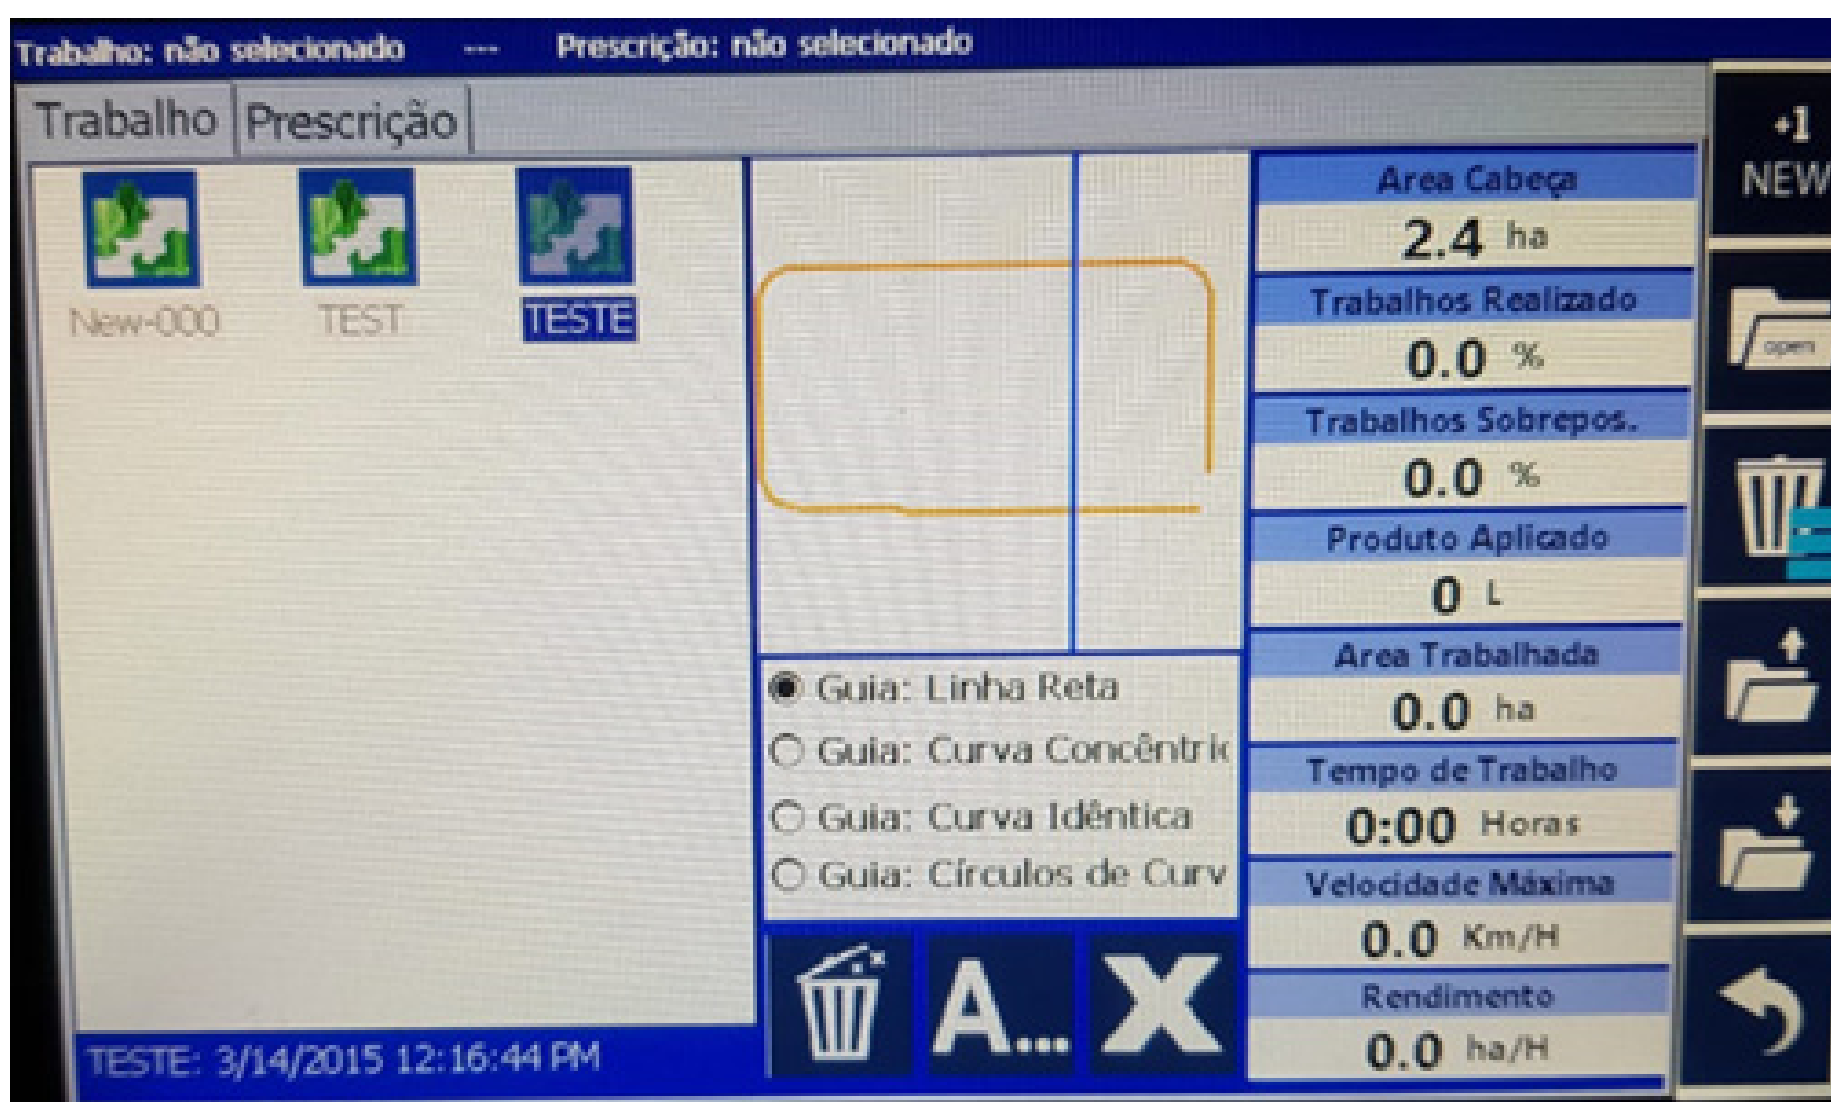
Trabalho: não selecionado --- Prescrição: não selecionado

Trabalho | Prescrição

New-000 TEST TESTE

Guia: Linha Reta
Guia: Curva Concêntri
Guia: Curva Idêntica
Guia: Círculos de Curv

A... X

TESTE: 3/14/2015 12:16:44 PM

Area Cabeça
2.4 ha
Trabalhos Realizado
0.0 %
Trabalhos Sobrepos.
0.0 %
Produto Aplicado
0 L
Area Trabalhada
0.0 ha
Tempo de Trabalho
0:00 Horas
Velocidade Máxima
0.0 Km/H
Rendimento
0.0 ha/H

+1 NEW
open